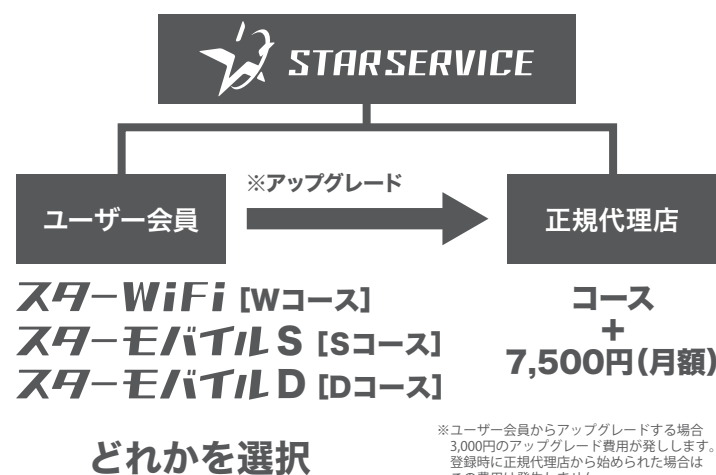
STARSERVICE

ユーザー会員

※アップグレード

正規代理店

スターWiFi [Wコース]
スターモバイルS [Sコース]
スターモバイルD [Dコース]

どれかを選択

コース
+
7,500円(月額)

※ユーザー会員からアップグレードする場合 3,000円のアップグレード費用が発生します。 登録時に正規代理店から始められた場合は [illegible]